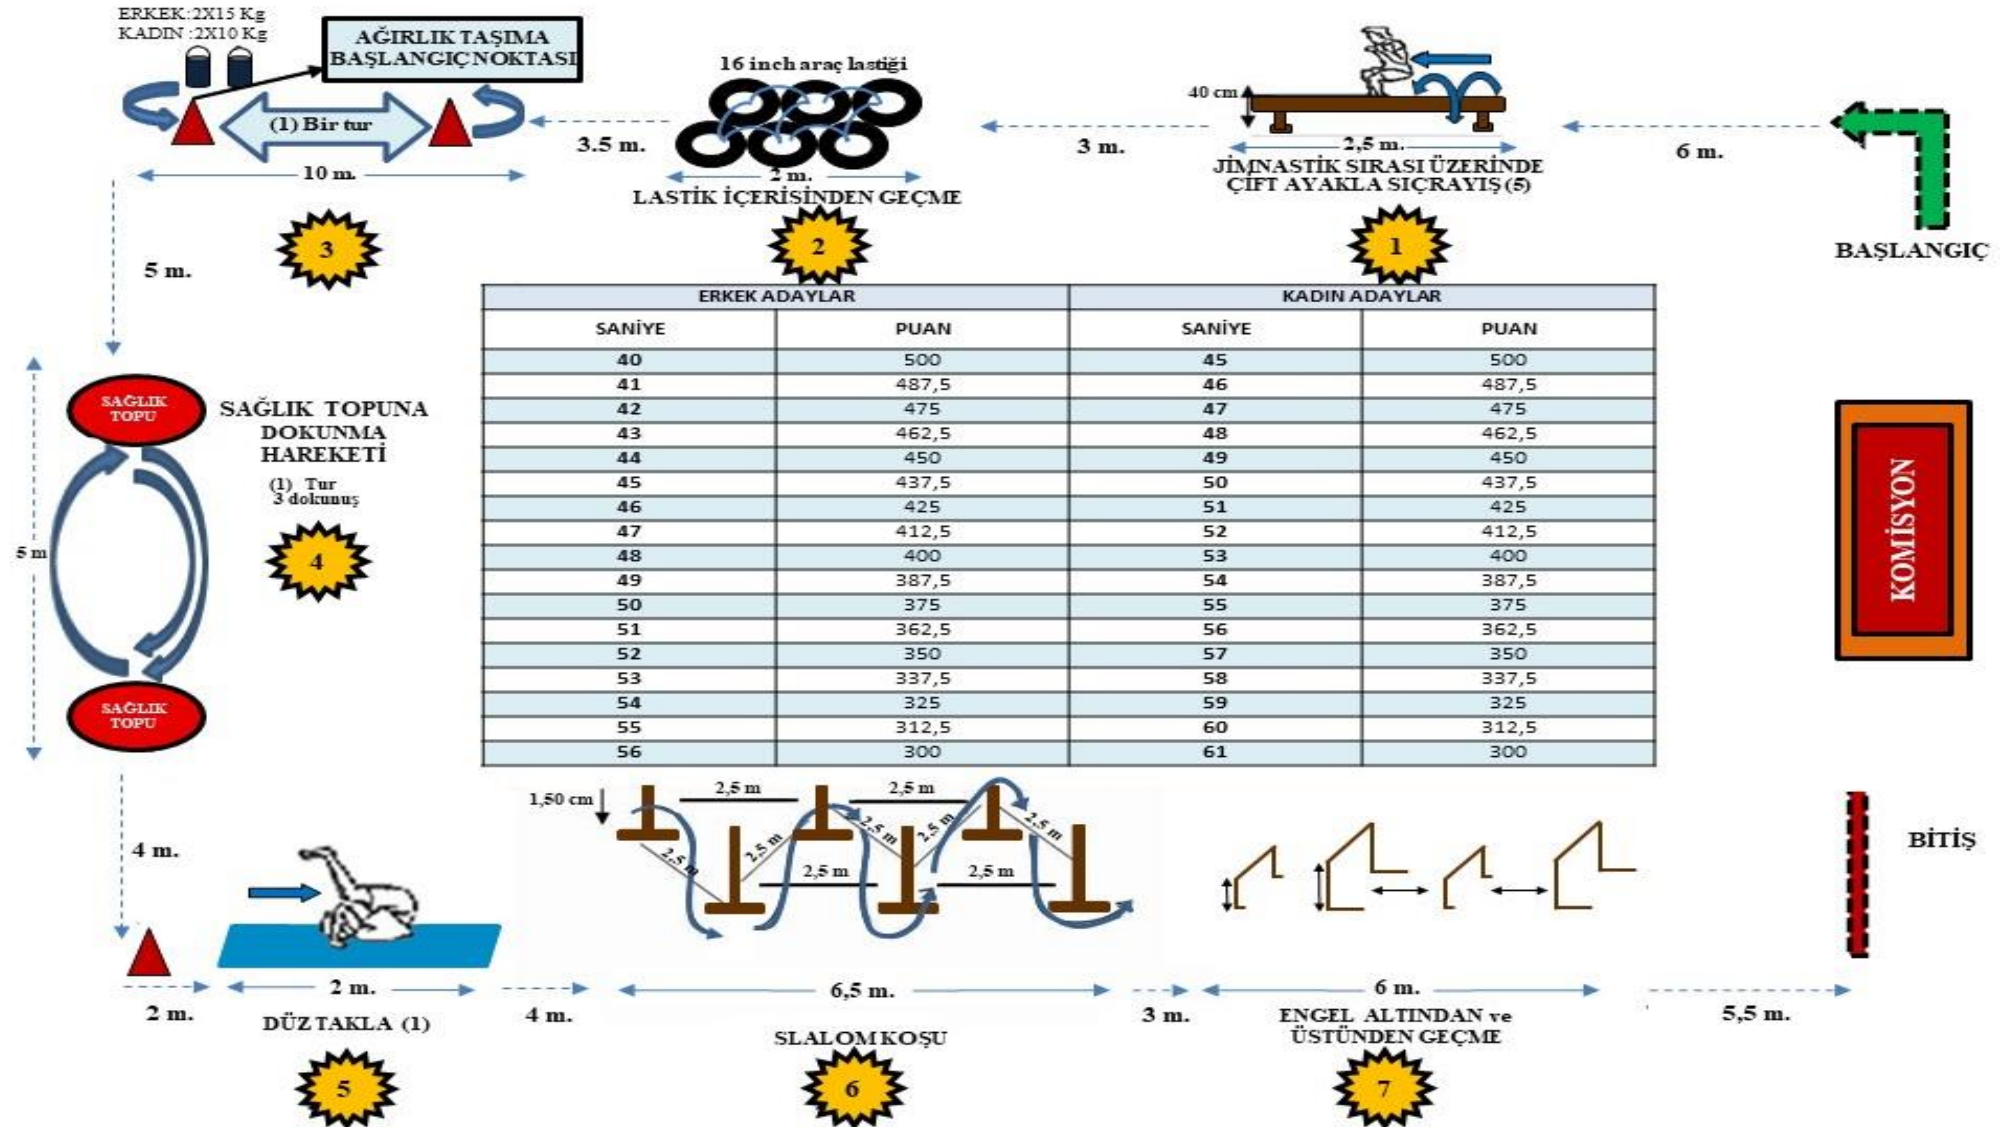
ERKEK:2X15 Kg
KADIN :2X10 Kg

AĞIRLIK TAŞIMA BAŞLANGIÇ NOKTASI

(1) Bir tur

10 m.

3.5 m.

16 inch araç lastiği

2 m.

LASTİK İÇERİSİNDEN GEÇME

3 m.

40 cm

2,5 m.

JİMNASTİK SIRASI ÜZERİNDE ÇİFT AYAKLA SIÇRAYIŞ (5)

6 m.

BAŞLANGIÇ

3

2

1

5 m.

| ERKEK ADAYLAR | | KADIN ADAYLAR | |
|---|---|---|---|
| SANİYE | PUAN | SANİYE | PUAN |
| 40 | 500 | 45 | 500 |
| 41 | 487,5 | 46 | 487,5 |
| 42 | 475 | 47 | 475 |
| 43 | 462,5 | 48 | 462,5 |
| 44 | 450 | 49 | 450 |
| 45 | 437,5 | 50 | 437,5 |
| 46 | 425 | 51 | 425 |
| 47 | 412,5 | 52 | 412,5 |
| 48 | 400 | 53 | 400 |
| 49 | 387,5 | 54 | 387,5 |
| 50 | 375 | 55 | 375 |
| 51 | 362,5 | 56 | 362,5 |
| 52 | 350 | 57 | 350 |
| 53 | 337,5 | 58 | 337,5 |
| 54 | 325 | 59 | 325 |
| 55 | 312,5 | 60 | 312,5 |
| 56 | 300 | 61 | 300 |

SAĞLIK TOPU

SAĞLIK TOPUNA DOKUNMA HAREKETİ

(1) Tur 3 dokunuş

4

5 m

SAĞLIK TOPU

KOMİSYON

1,50 cm

2,5 m

2,5 m

2,5 m

2,5 m

2,5 m

2,5 m

2,5 m

2,5 m

2,5 m

2,5 m

BİTİŞ

4 m.

2 m.

2 m.

DÜZ TAKLA (1)

4 m.

6,5 m.

SLALOM KOŞU

3 m.

6 m.

ENGEL ALTINDAN ve ÜSTÜNDEN GEÇME

5,5 m.

5

6

7